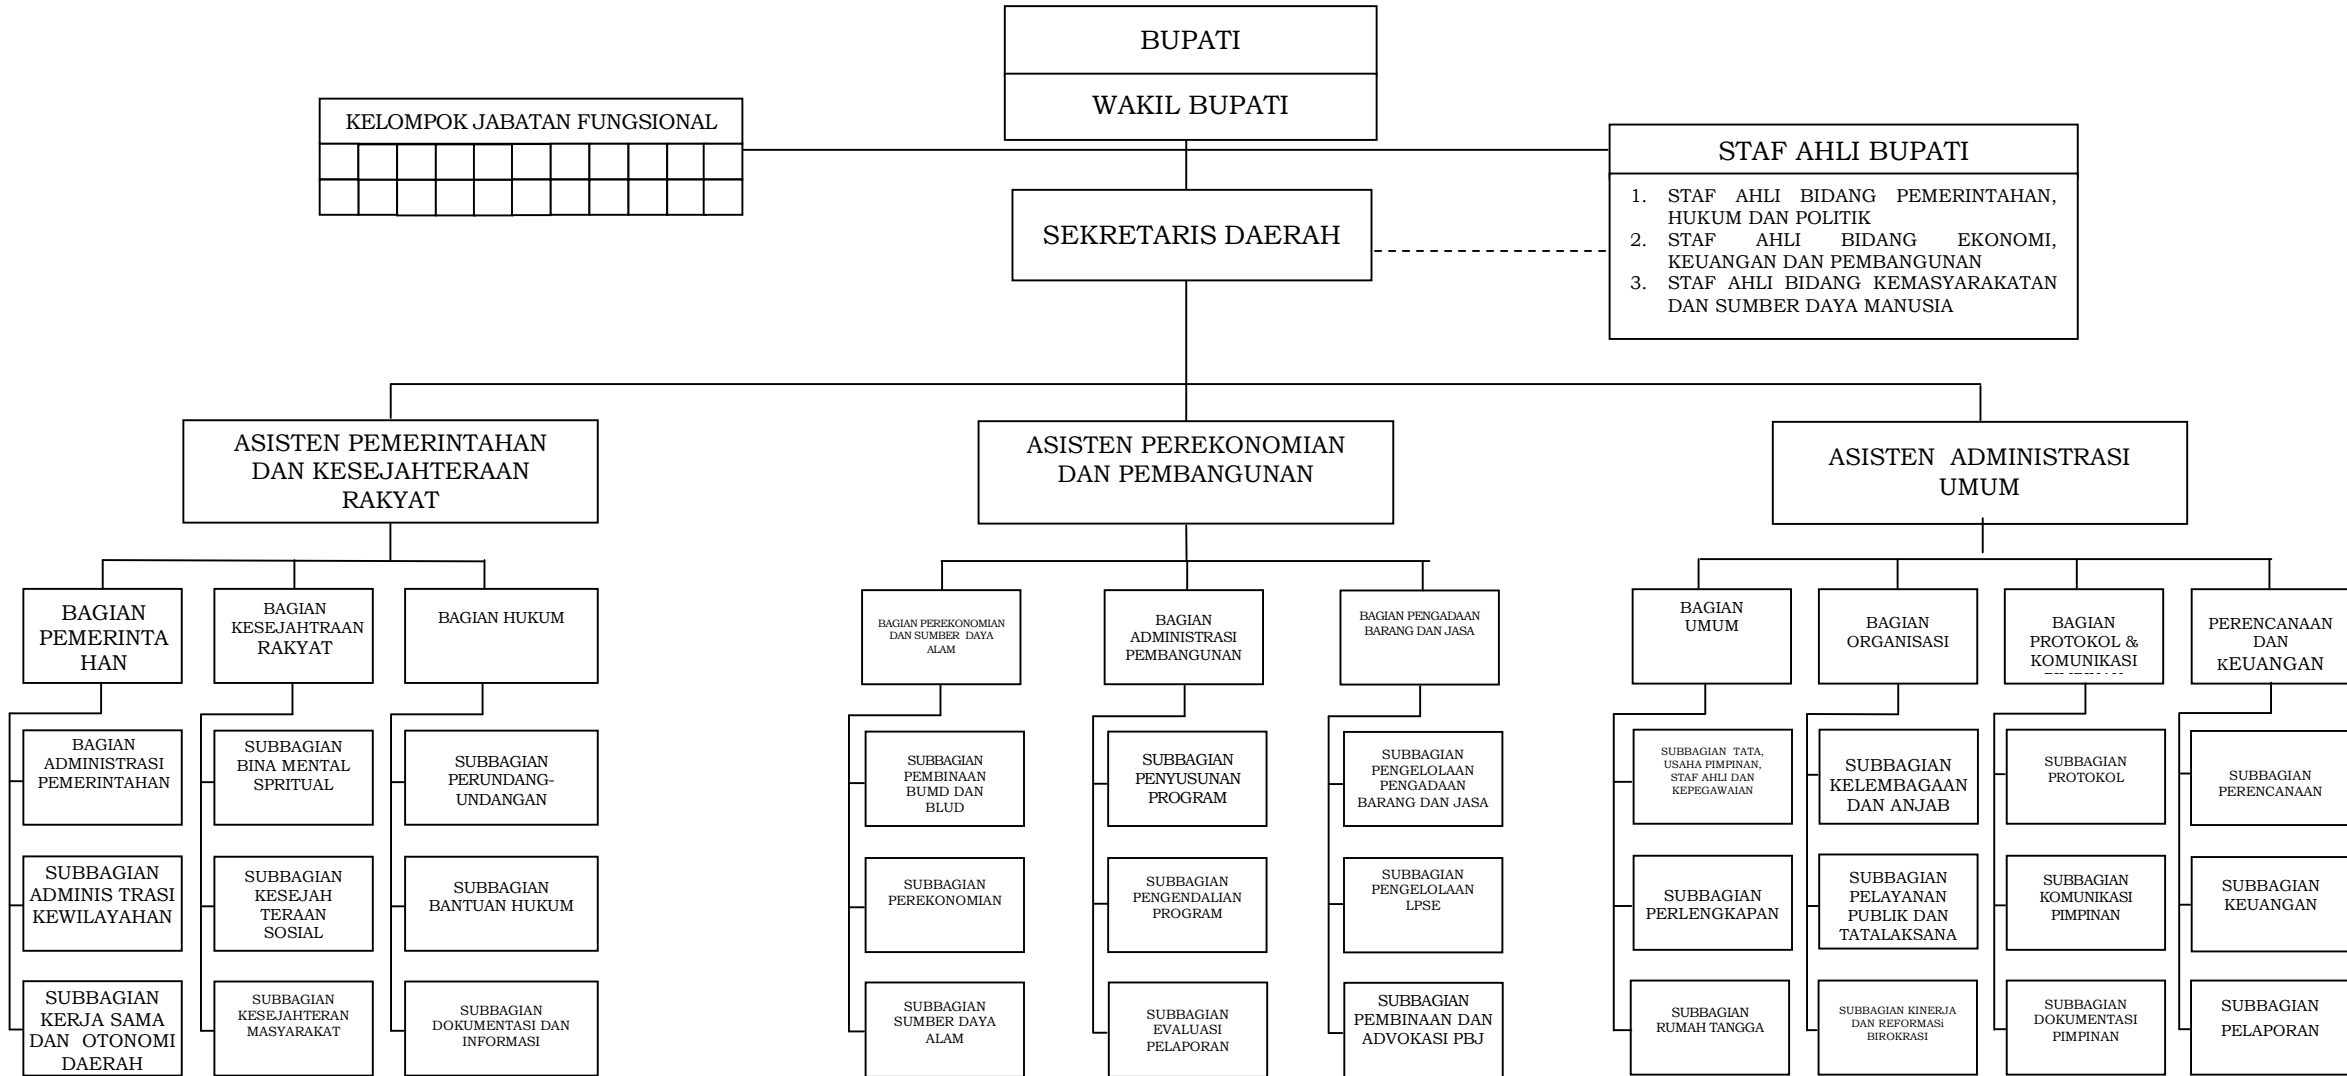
BUPATI

WAKIL BUPATI

KELOMPOK JABATAN FUNGSIONAL

STAF AHLI BUPATI

1. STAF AHLI BIDANG PEMERINTAHAN, HUKUM DAN POLITIK
2. STAF AHLI BIDANG EKONOMI, KEUANGAN DAN PEMBANGUNAN
3. STAF AHLI BIDANG KEMASYARAKATAN DAN SUMBER DAYA MANUSIA

SEKRETARIS DAERAH

ASISTEN PEMERINTAHAN DAN KESEJAHTERAAN RAKYAT

ASISTEN PEREKONOMIAN DAN PEMBANGUNAN

ASISTEN ADMINISTRASI UMUM

BAGIAN PEMERINTA HAN

BAGIAN ADMINISTRASI PEMERINTAHAN

SUBBAGIAN ADMINIS TRASI KEWILAYAHAN

SUBBAGIAN KERJA SAMA DAN OTONOMI DAERAH

BAGIAN KESEJAHTRAAN RAKYAT

SUBBAGIAN BINA MENTAL SPRITUAL

SUBBAGIAN KESEJAH TERAAN SOSIAL

SUBBAGIAN KESEJAHTERAN MASYARAKAT

BAGIAN HUKUM

SUBBAGIAN PERUNDANG-UNDANGAN

SUBBAGIAN BANTUAN HUKUM

SUBBAGIAN DOKUMENTASI DAN INFORMASI

BAGIAN PEREKONOMIAN DAN SUMBER DAYA ALAM

SUBBAGIAN PEMBINAAN BUMD DAN BLUD

SUBBAGIAN PEREKONOMIAN

SUBBAGIAN SUMBER DAYA ALAM

BAGIAN ADMINISTRASI PEMBANGUNAN

SUBBAGIAN PENYUSUNAN PROGRAM

SUBBAGIAN PENGENDALIAN PROGRAM

SUBBAGIAN EVALUASI PELAPORAN

BAGIAN PENGADAAN BARANG DAN JASA

SUBBAGIAN PENGELOLAAN PENGADAAN BARANG DAN JASA

SUBBAGIAN PENGELOLAAN LPSE

SUBBAGIAN PEMBINAAN DAN ADVOKASI PBJ

BAGIAN UMUM

SUBBAGIAN TATA, USAHA PIMPINAN, STAF AHLI DAN KEPEGAWAIAN

SUBBAGIAN PERLENGKAPAN

SUBBAGIAN RUMAH TANGGA

BAGIAN ORGANISASI

SUBBAGIAN KELEMBAGAAN DAN ANJAB

SUBBAGIAN PELAYANAN PUBLIK DAN TATALAKSANA

SUBBAGIAN KINERJA DAN REFORMASi BIROKRASI

BAGIAN PROTOKOL & KOMUNIKASI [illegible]

SUBBAGIAN PROTOKOL

SUBBAGIAN KOMUNIKASI PIMPINAN

SUBBAGIAN DOKUMENTASI PIMPINAN

PERENCANAAN DAN KEUANGAN

SUBBAGIAN PERENCANAAN

SUBBAGIAN KEUANGAN

SUBBAGIAN PELAPORAN